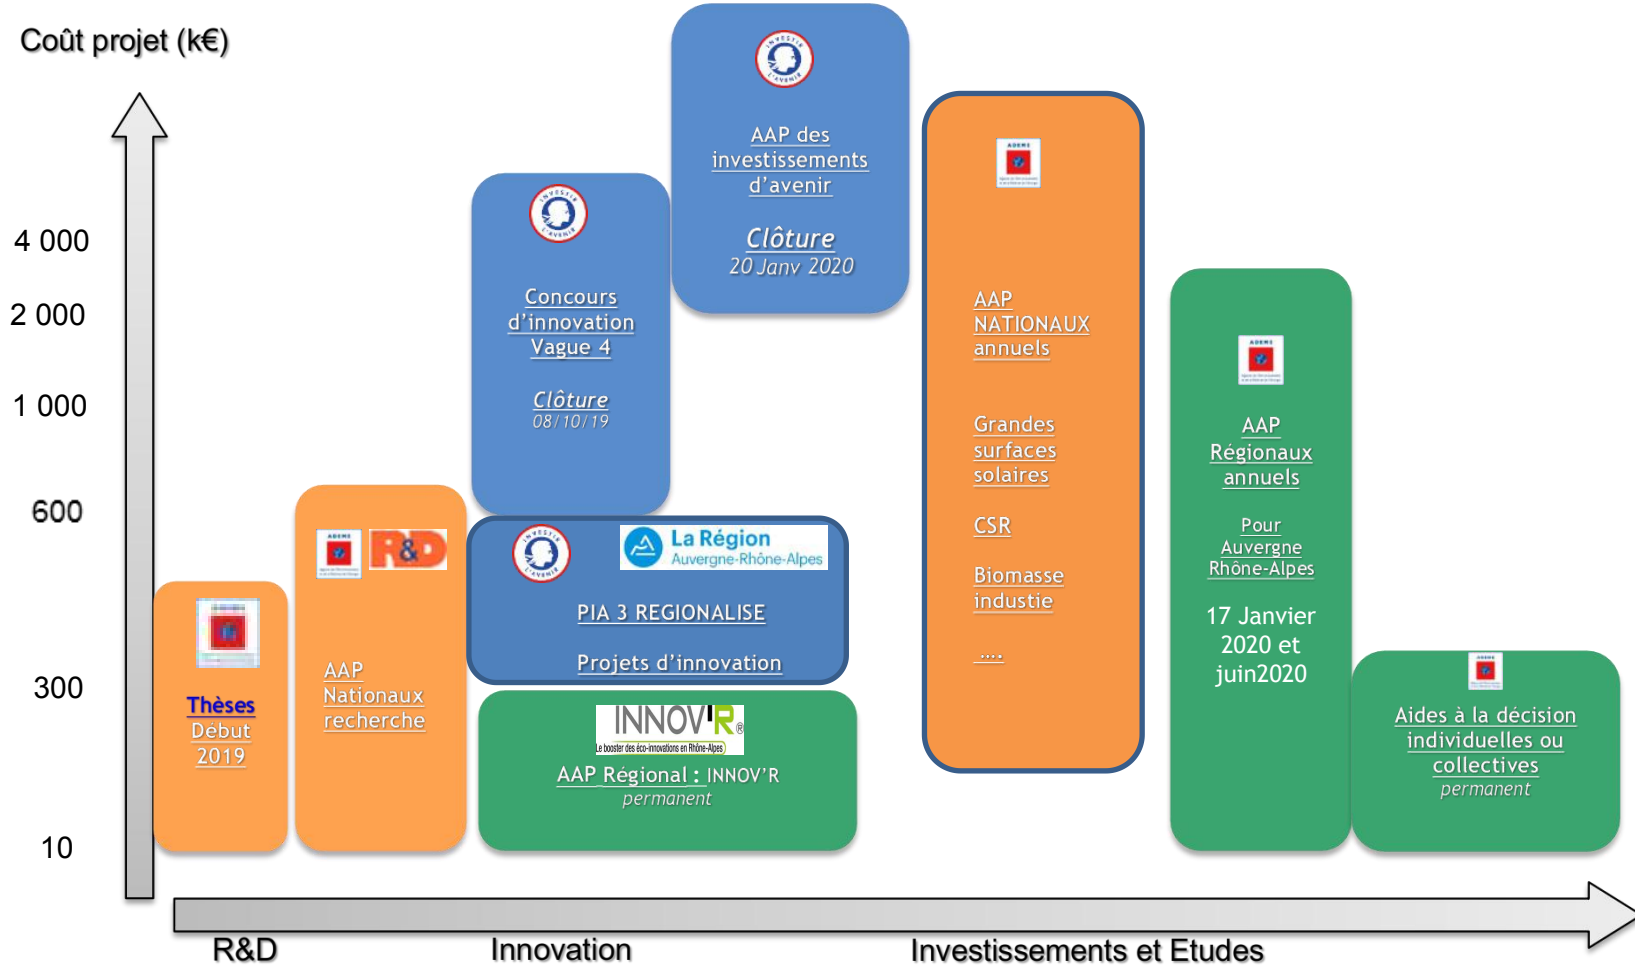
Coût projet (k€)

4 000

2 000

1 000

600

300

10

Thèses
Début
2019

R&D

AAP
Nationaux
recherche

Concours d'innovation
Vague 4

Clôture
08/10/19

AAP des investissements d'avenir

Clôture
20 Janv 2020

La Région
Auvergne-Rhône-Alpes

PIA 3 REGIONALISE

Projets d'innovation

INNOV'R
Le booster des éco-innovations en Rhône-Alpes

AAP Régional : INNOV'R
permanent

AAP
NATIONAUX
annuels

Grandes
surfaces
solaires

CSR

Biomasse
industie

....

AAP
Régionaux
annuels

Pour
Auvergne
Rhône-Alpes

17 Janvier
2020 et
juin2020

Aides à la décision
individuelles ou
collectives
permanent

R&D

Innovation

Investissements et Etudes